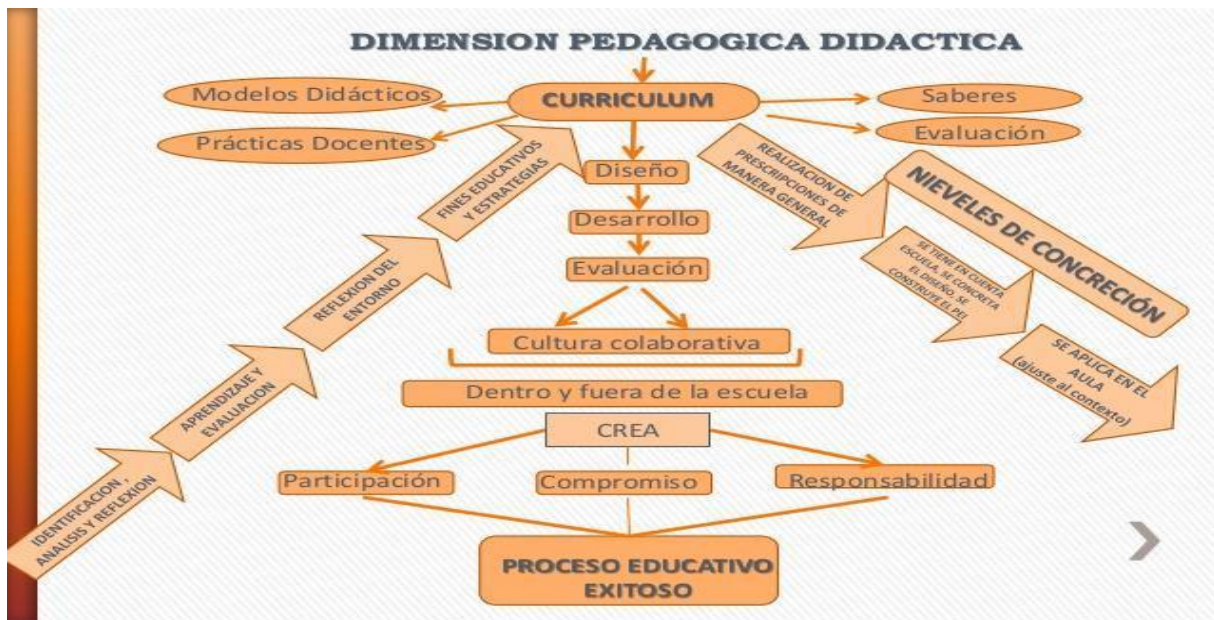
DIMENSION PEDAGOGICA DIDACTICA

CURRICULUM

Modelos Didácticos

Prácticas Docentes

Saberes

Evaluación

Diseño

Desarrollo

Evaluación

Cultura colaborativa

Dentro y fuera de la escuela

CREA

Participación

Compromiso

Responsabilidad

PROCESO EDUCATIVO EXITOSO

IDENTIFICACION, ANALISIS Y REFLEXION

APRENDIZAJE Y EVALUACION

REFLEXION DEL ENTORNO

FINES EDUCATIVOS Y ESTRATEGIAS

REALIZACION DE PRESCRIPCIONES DE MANERA GENERAL

NIEVELES DE CONCRECIÓN

SE TIENE EN CUENTA ESCUELA, SE CONCRETA EL DISEÑO, SE CONSTRUYE EL PEI

SE APLICA EN EL AULA (ajuste al contexto)